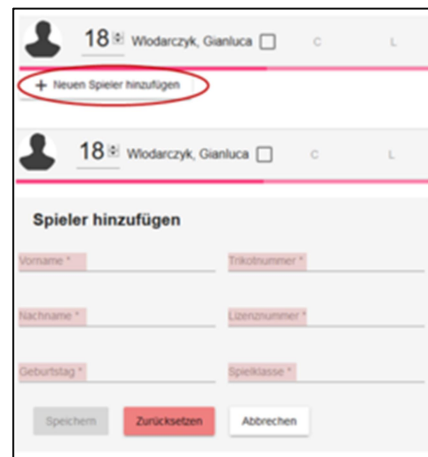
18 Wlodarczyk, Gianluca C L

+ Neuen Spieler hinzufügen

18 Wlodarczyk, Gianluca C L

Spieler hinzufügen

Vorname *

Trikotnummer *

Nachname *

Lizenznummer *

Geburtstag *

Spielklasse *

Speichern

Zurücksetzen

Abbrechen